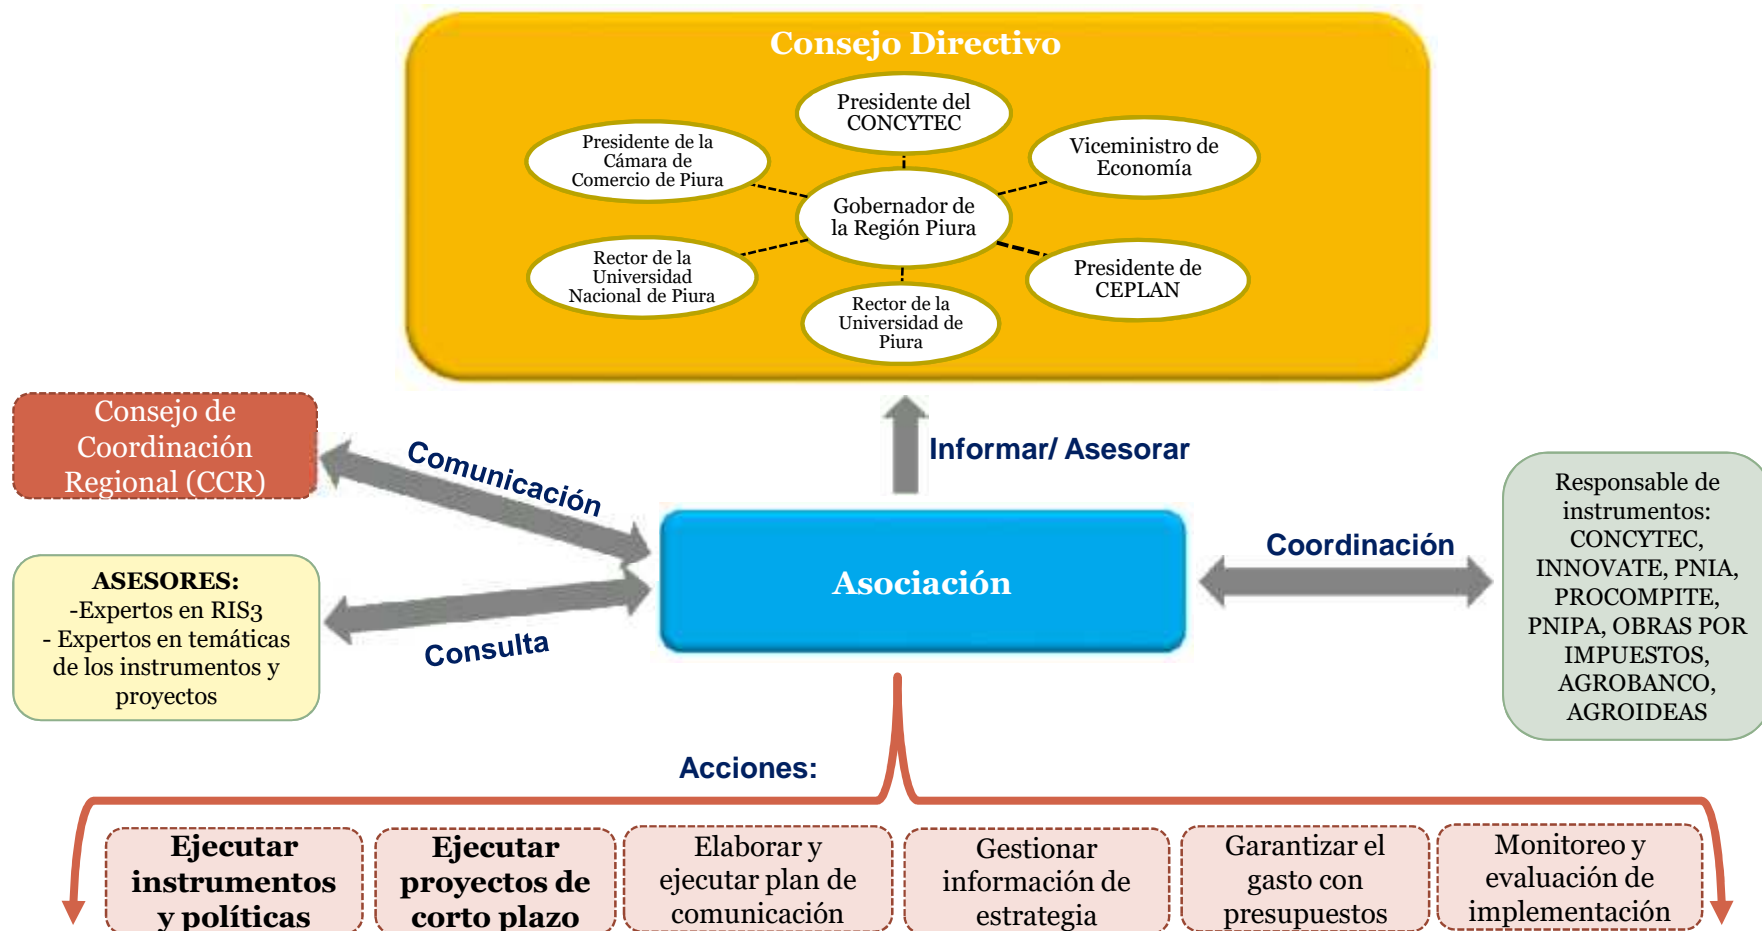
Consejo Directivo

Presidente del CONCYTEC

Presidente de la Cámara de Comercio de Piura

Viceministro de Economía

Gobernador de la Región Piura

Rector de la Universidad Nacional de Piura

Presidente de CEPLAN

Rector de la Universidad de Piura

Consejo de Coordinación Regional (CCR)

Comunicación

Informar/ Asesorar

Responsable de instrumentos: CONCYTEC, INNOVATE, PNIA, PROCOMPITE, PNIPA, OBRAS POR IMPUESTOS, AGROBANCO, AGROIDEAS

Coordinación

Asociación

ASESORES:
-Expertos en RIS3
- Expertos en temáticas de los instrumentos y proyectos

Consulta

Acciones:

Ejecutar instrumentos y políticas

Ejecutar proyectos de corto plazo

Elaborar y ejecutar plan de comunicación

Gestionar información de estrategia

Garantizar el gasto con presupuestos

Monitoreo y evaluación de implementación